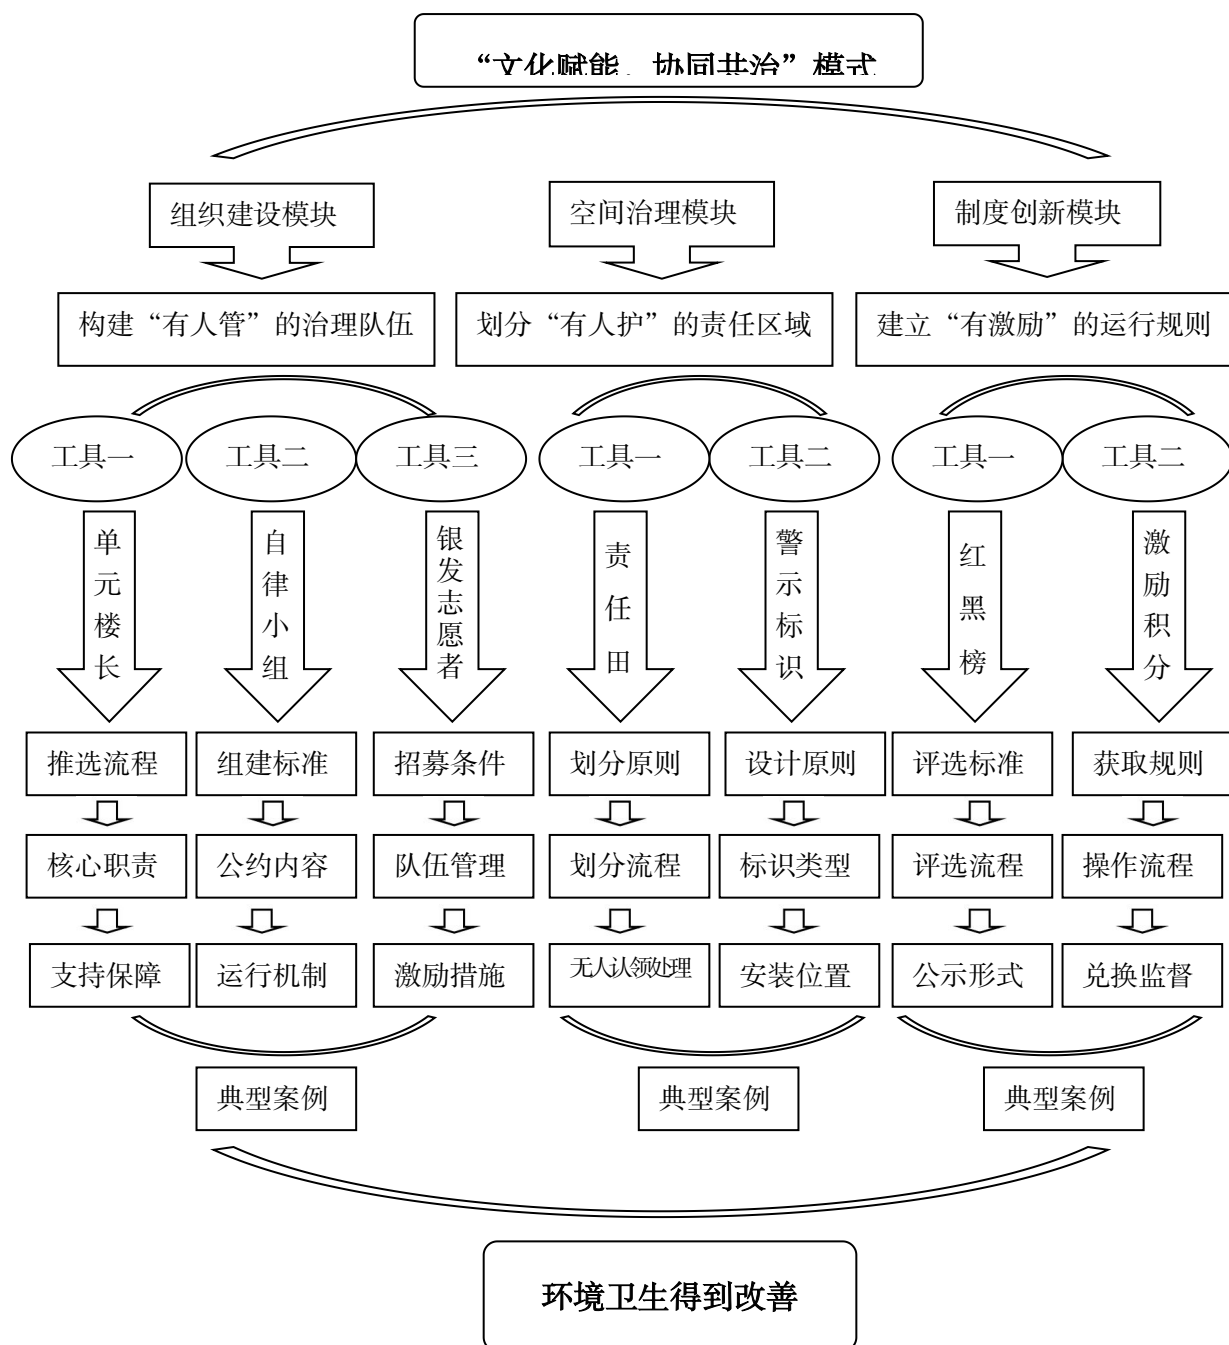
“文化赋能，协同共治”模式

组织建设模块

空间治理模块

制度创新模块

构建“有人管”的治理队伍

划分“有人护”的责任区域

建立“有激励”的运行规则

工具一

工具二

工具三

工具一

工具二

工具一

工具二

单元楼长

自律小组

银发志愿者

责任田

警示标识

红黑榜

激励积分

推选流程

组建标准

招募条件

划分原则

设计原则

评选标准

获取规则

核心职责

公约内容

队伍管理

划分流程

标识类型

评选流程

操作流程

支持保障

运行机制

激励措施

无人认领处理

安装位置

公示形式

兑换监督

典型案例

典型案例

典型案例

环境卫生得到改善